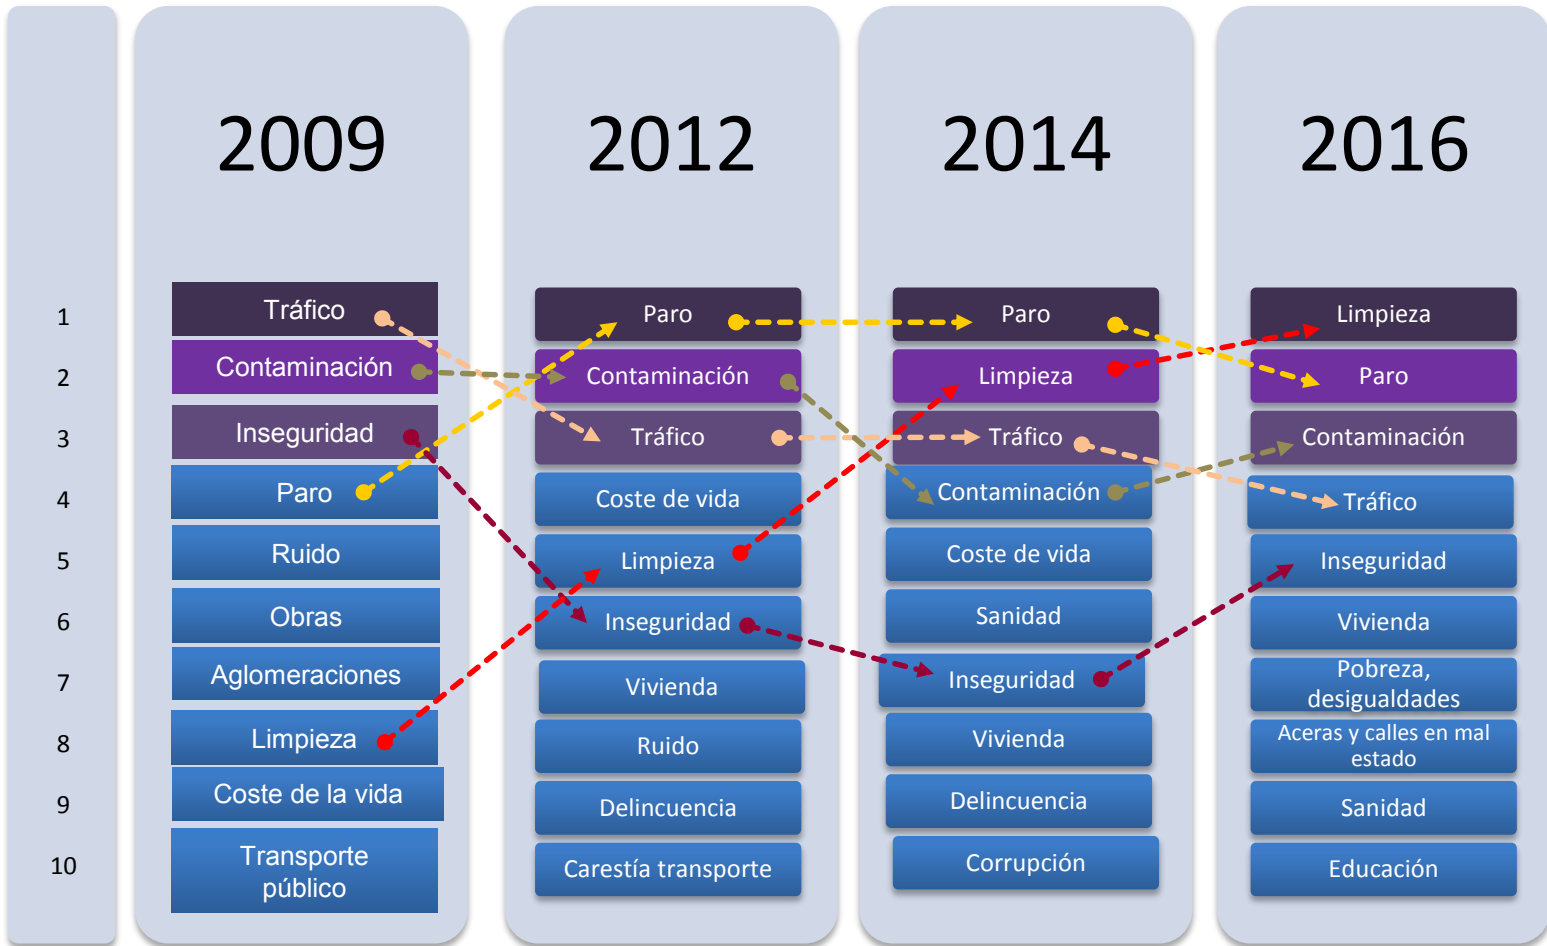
| | 2009 | 2012 | 2014 | 2016 |
|---|---|---|---|---|
| 1 | Tráfico | Paro | Paro | Limpieza |
| 2 | Contaminación | Contaminación | Limpieza | Paro |
| 3 | Inseguridad | Tráfico | Tráfico | Contaminación |
| 4 | Paro | Coste de vida | Contaminación | Tráfico |
| 5 | Ruido | Limpieza | Coste de vida | Inseguridad |
| 6 | Obras | Inseguridad | Sanidad | Vivienda |
| 7 | Aglomeraciones | Vivienda | Inseguridad | Pobreza, desigualdades |
| 8 | Limpieza | Ruido | Vivienda | Aceras y calles en mal estado |
| 9 | Coste de la vida | Delincuencia | Delincuencia | Sanidad |
| 10 | Transporte público | Carestía transporte | Corrupción | Educación |